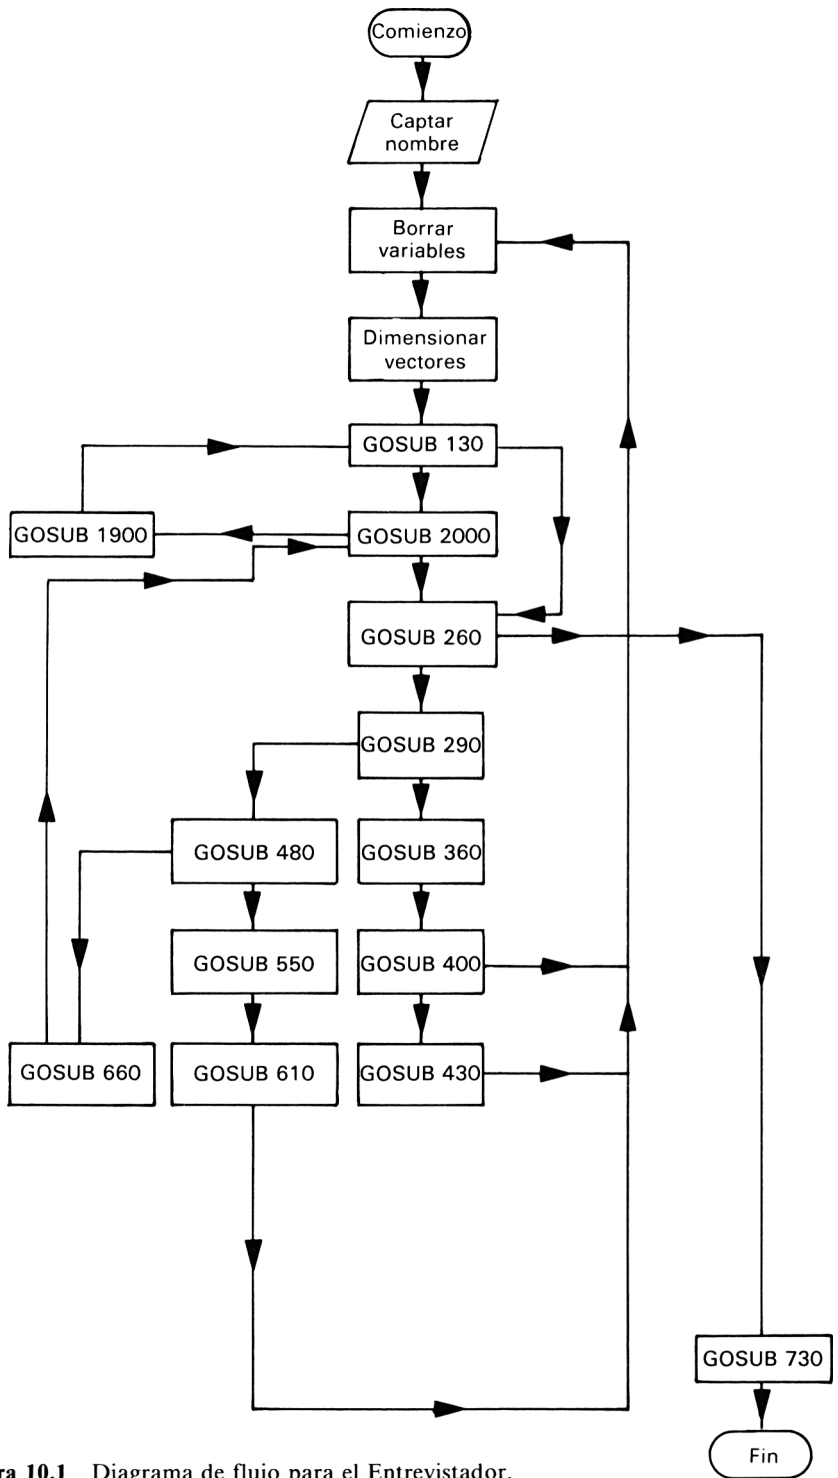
Comienzo

Captar nombre

Borrar variables

Dimensionar vectores

GOSUB 130

GOSUB 1900

GOSUB 2000

GOSUB 260

GOSUB 290

GOSUB 480

GOSUB 360

GOSUB 550

GOSUB 400

GOSUB 660

GOSUB 610

GOSUB 430

GOSUB 730

Fin

ra 10.1 Diagrama de flujo para el Entrevistador.